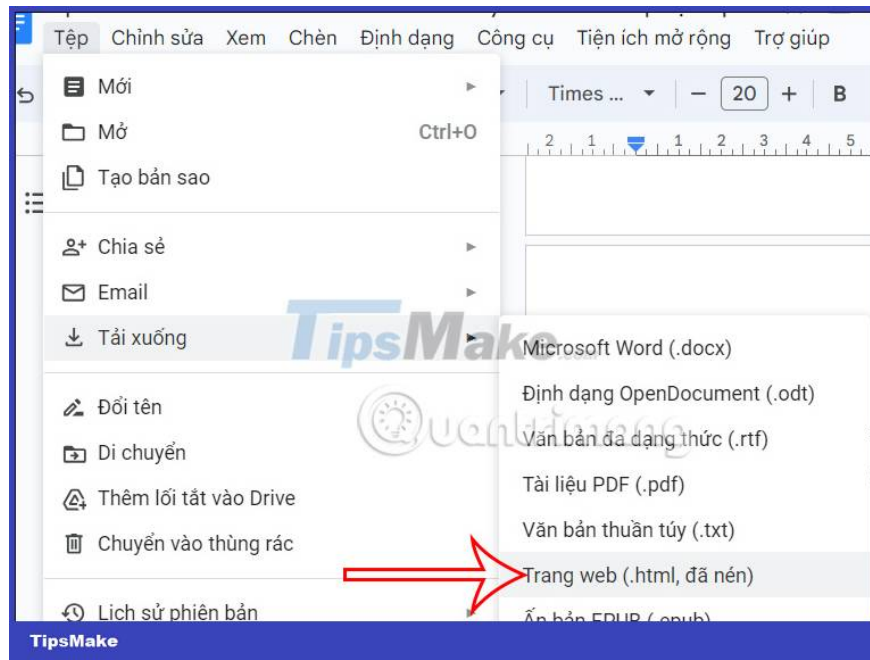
Tệp Chỉnh sửa Xem Chèn Định dạng Công cụ Tiện ích mở rộng Trợ giúp

Times ... 20 + B

Mới
Mở Ctrl+O
Tạo bản sao
Chia sẻ
Email
Tải xuống
Đổi tên
Di chuyển
Thêm lối tắt vào Drive
Chuyển vào thùng rác
Lịch sử phiên bản

Microsoft Word (.docx)
Định dạng OpenDocument (.odt)
Văn bản đa dạng thức (.rtf)
Tài liệu PDF (.pdf)
Văn bản thuần túy (.txt)
Trang web (.html, đã nén)
Ấn bản EPUB (.epub)

TipsMake
Quantrimang
TipsMake